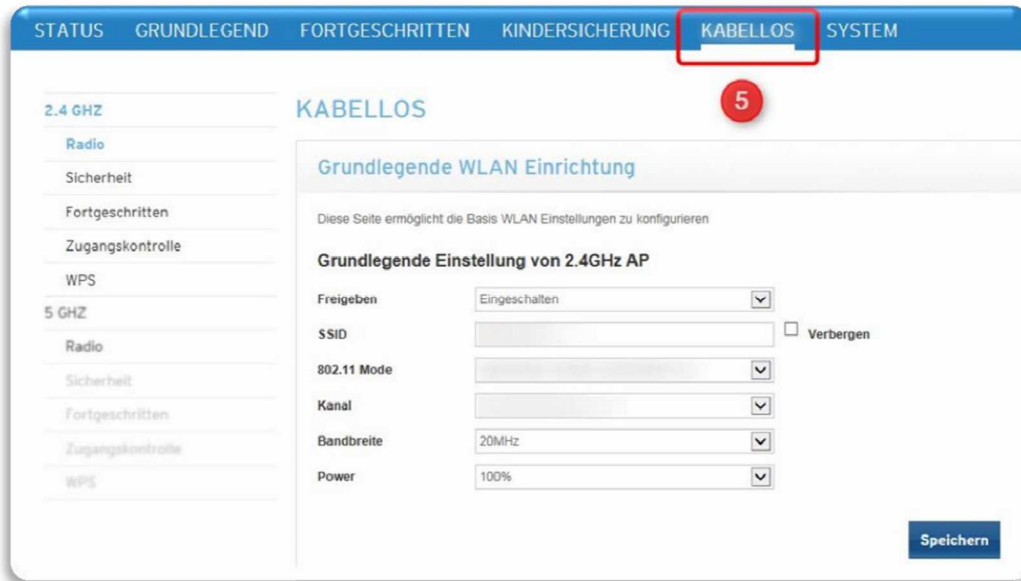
STATUS GRUNDLEGEND FORTGESCHRITTEN KINDERSICHERUNG KABELLOS SYSTEM

5

2.4 GHZ
Radio
Sicherheit
Fortgeschritten
Zugangskontrolle
WPS
5 GHZ
Radio
Sicherheit
Fortgeschritten
Zugangskontrolle
WPS

KABELLOS

Grundlegende WLAN Einrichtung

Diese Seite ermöglicht die Basis WLAN Einstellungen zu konfigurieren

Grundlegende Einstellung von 2.4GHz AP

| | | |
|---|---|---|
| Freigeben | Eingeschalten | |
| SSID | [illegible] | ☐ Verbergen |
| 802.11 Mode | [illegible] | |
| Kanal | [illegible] | |
| Bandbreite | 20MHz | |
| Power | 100% | |

Speichern